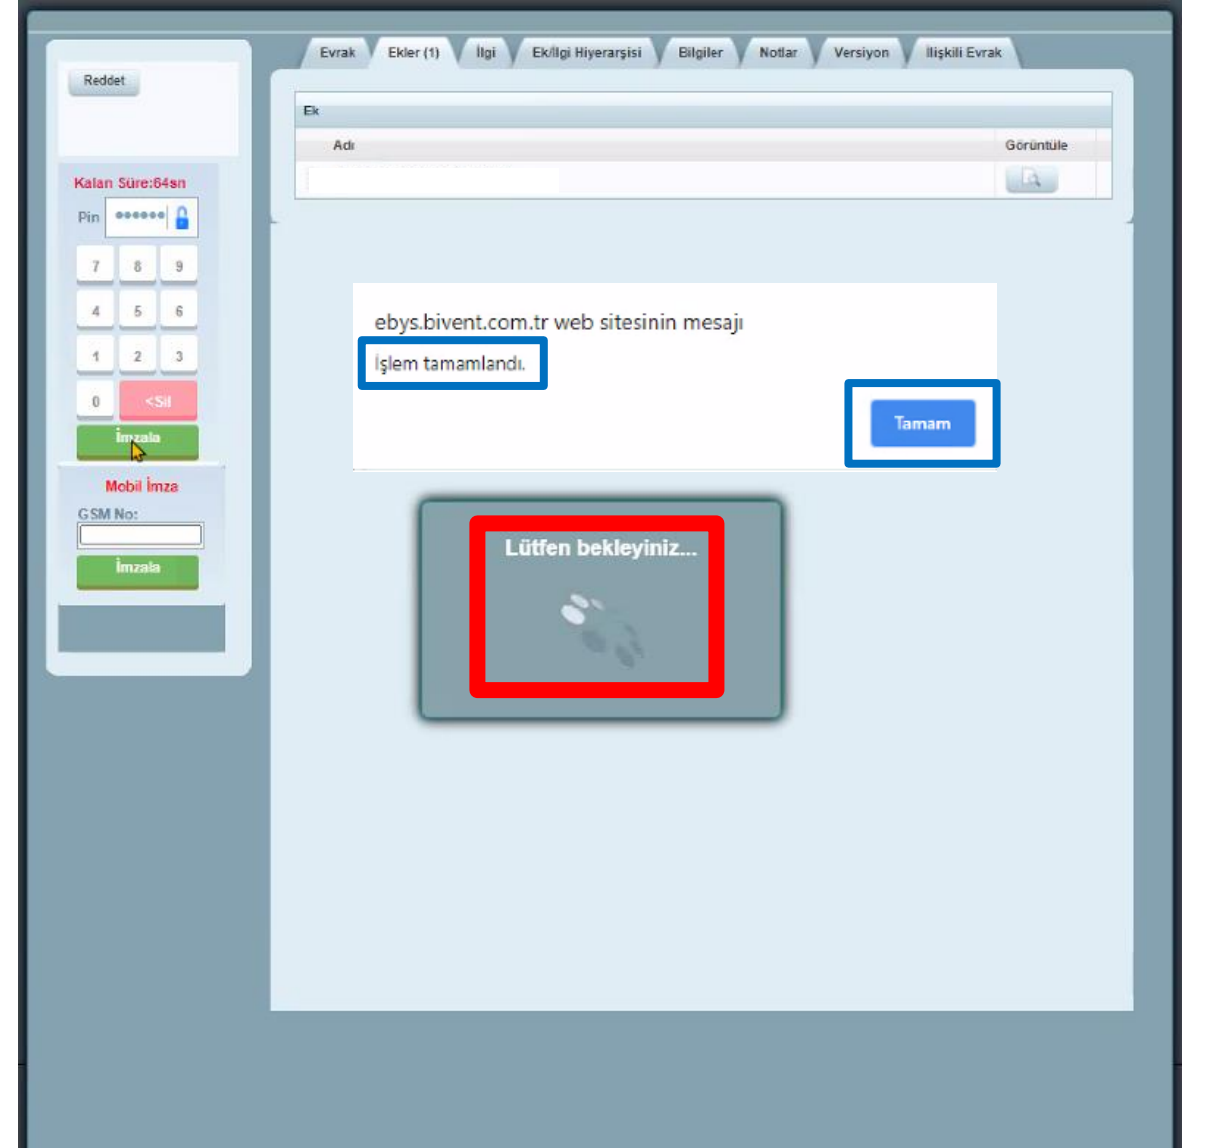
Reddet

Kalan Süre:64sn

Pin ••••••

7 8 9
4 5 6
1 2 3
0 <Sil

İmzala

Mobil İmza

GSM No:

İmzala

Evrak Ekler (1) İlgi Ek/İlgi Hiyerarşisi Bilgiler Notlar Versiyon İlişkili Evrak

Ek

| Adı | Görüntüle |
|---|---|
| | |

ebys.bivent.com.tr web sitesinin mesajı

İşlem tamamlandı.

Tamam

Lütfen bekleyiniz...